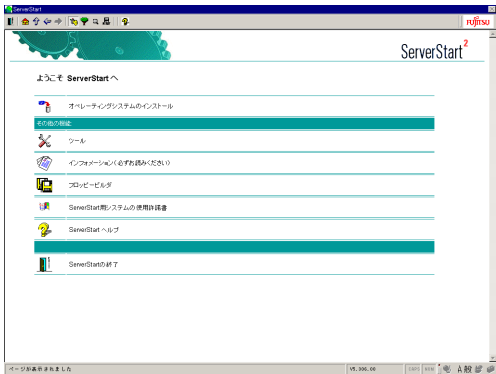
ServerStart

FUJITSU

ServerStart$^2$

ようこそ ServerStart へ

オペレーティングシステムのインストール

その他の機能

ツール

インフォメーション(必ずお読みください)

フロッピービルダ

ServerStart用システムの使用許諾書

ServerStart ヘルプ

ServerStartの終了

ページが表示されました

V5.306.00

CAPS

NUM

A 般